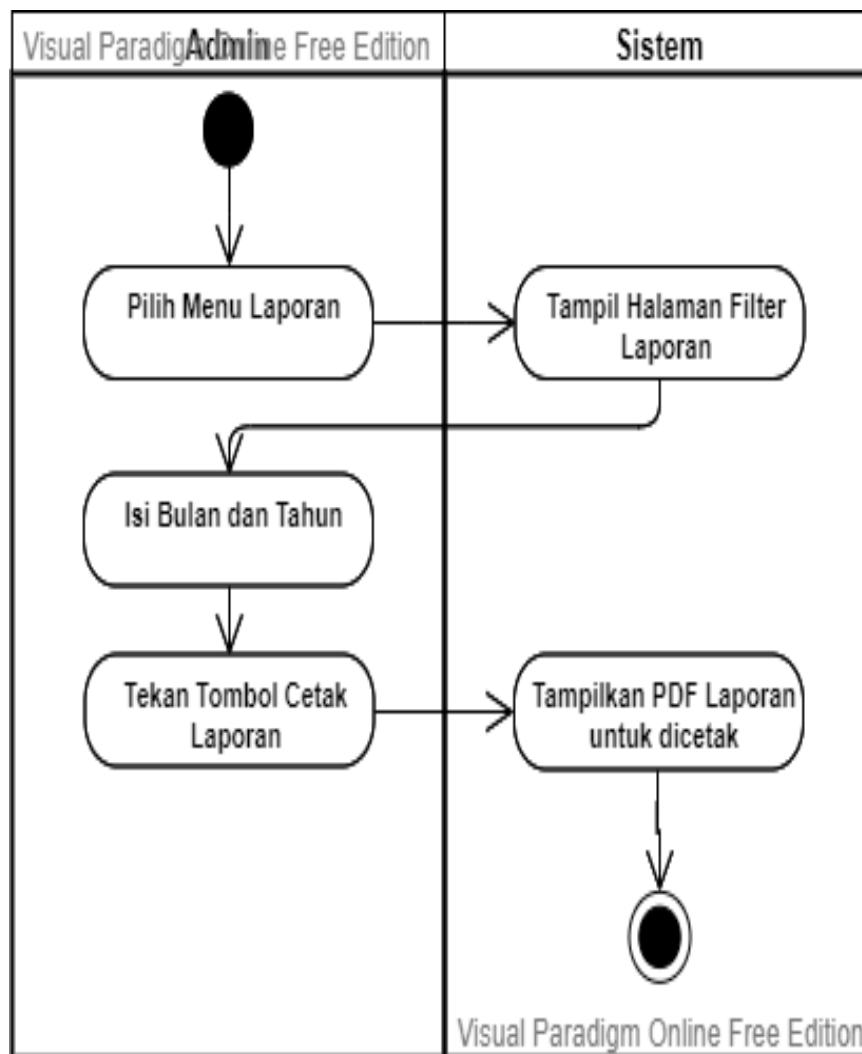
Visual Paradigm Online Free Edition

Admin

Sistem

Pilih Menu Laporan

Tampil Halaman Filter Laporan

Isi Bulan dan Tahun

Tekan Tombol Cetak Laporan

Tampilkan PDF Laporan untuk dicetak

Visual Paradigm Online Free Edition